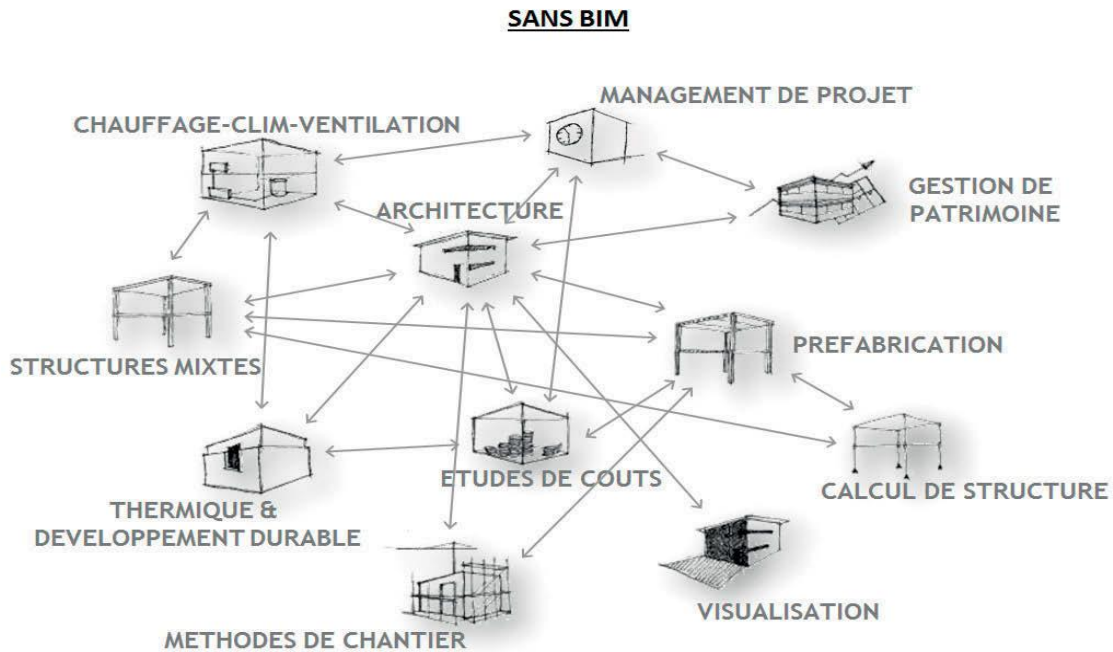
SANS BIM

MANAGEMENT DE PROJET

CHAUFFAGE-CLIM-VENTILATION

GESTION DE PATRIMOINE

ARCHITECTURE

STRUCTURES MIXTES

PREFABRICATION

THERMIQUE & DEVELOPPEMENT DURABLE

ETUDES DE COUTS

CALCUL DE STRUCTURE

VISUALISATION

METHODES DE CHANTIER